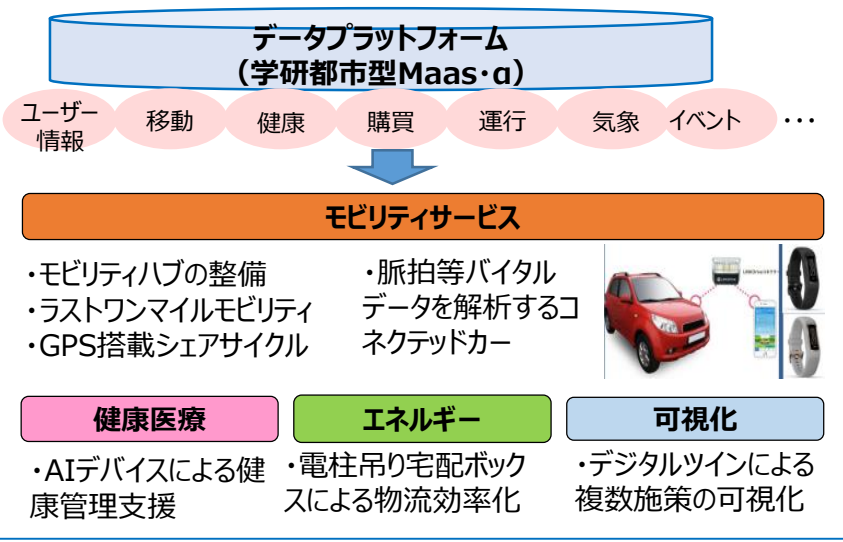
データプラットフォーム
（学研都市型Maas・α）

ユーザー情報
移動
健康
購買
運行
気象
イベント
・・・

モビリティサービス

・モビリティハブの整備
・ラストワンマイルモビリティ
・GPS搭載シェアサイクル

・脈拍等バイタルデータを解析するコネクテッドカー

健康医療

・AIデバイスによる健康管理支援

エネルギー

・電柱吊り宅配ボックスによる物流効率化

可視化

・デジタルツインによる複数施策の可視化